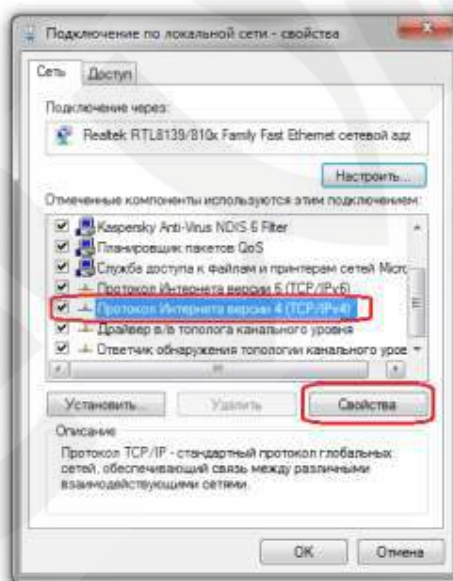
Подключение по локальной сети - свойства

Сеть | Доступ

Подключение через:

Realtek RTL8139/810x Family Fast Ethernet сетевой ада

Настроить...

Отмеченные компоненты используются этим подключением:

Kaspersky Anti-Virus NDIS 6 Filter
Планировщик пакетов QoS
Служба доступа к файлам и принтерам сетей Micro
Протокол Интернета версии 6 (TCP/IPv6)
Протокол Интернета версии 4 (TCP/IPv4)
Драйвер в/в тополога канального уровня
Ответчик обнаружения топологии канального уров

Установить... | Удалить | Свойства

Описание

Протокол TCP/IP - стандартный протокол глобальных сетей, обеспечивающий связь между различными взаимодействующими сетями.

OK | Отмена